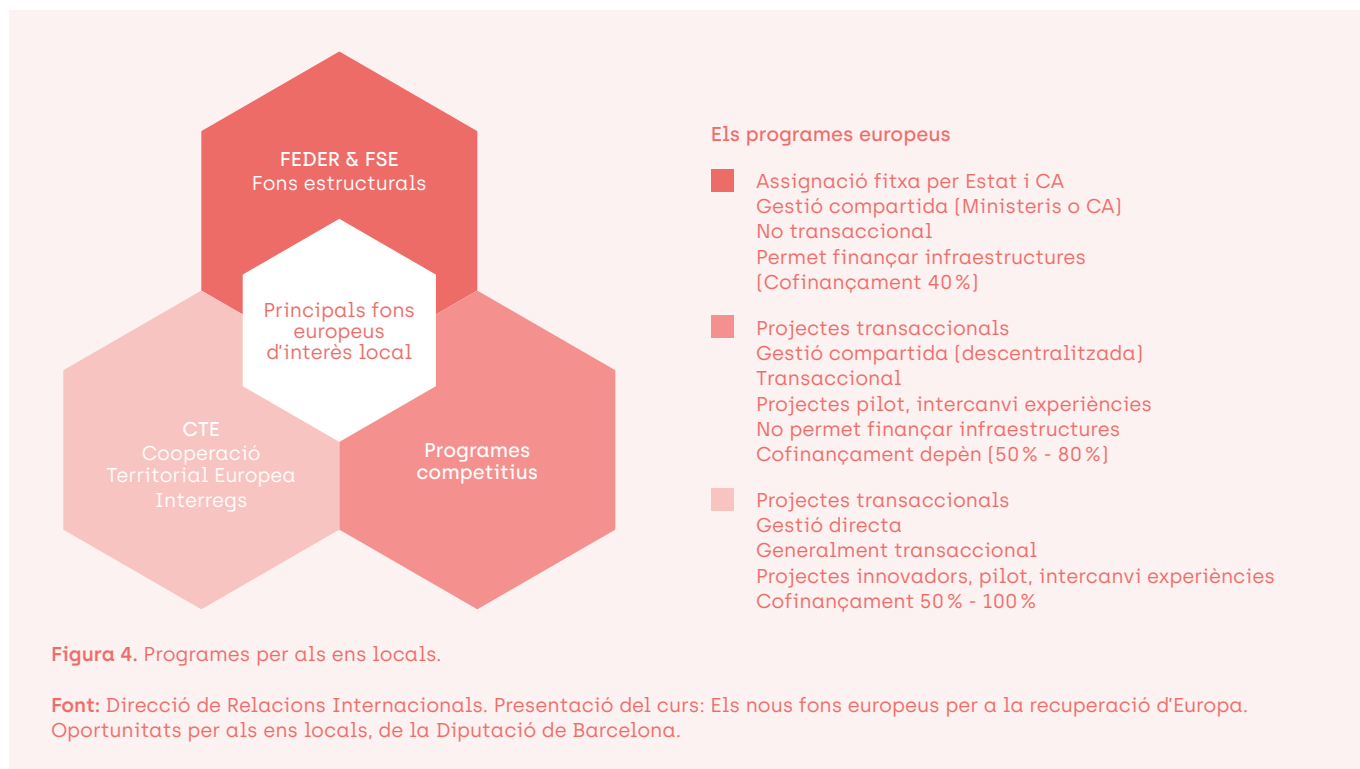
FEDER & FSE
Fons estructurals

Principals fons europeus d'interès local

CTE
Cooperació Territorial Europea
Interregs

Programes competitius

Els programes europeus

Assignació fitxa per Estat i CA
Gestió compartida (Ministeris o CA)
No transaccional
Permet finançar infraestructures
(Cofinançament 40 %)

Projectes transaccionals
Gestió compartida (descentralitzada)
Transaccional
Projectes pilot, intercanvi experiències
No permet finançar infraestructures
Cofinançament depèn (50 % - 80 %)

Projectes transaccionals
Gestió directa
Generalment transaccional
Projectes innovadors, pilot, intercanvi experiències
Cofinançament 50 % - 100 %

Figura 4. Programes per als ens locals.

Font: Direcció de Relacions Internacionals. Presentació del curs: Els nous fons europeus per a la recuperació d'Europa. Oportunitats per als ens locals, de la Diputació de Barcelona.